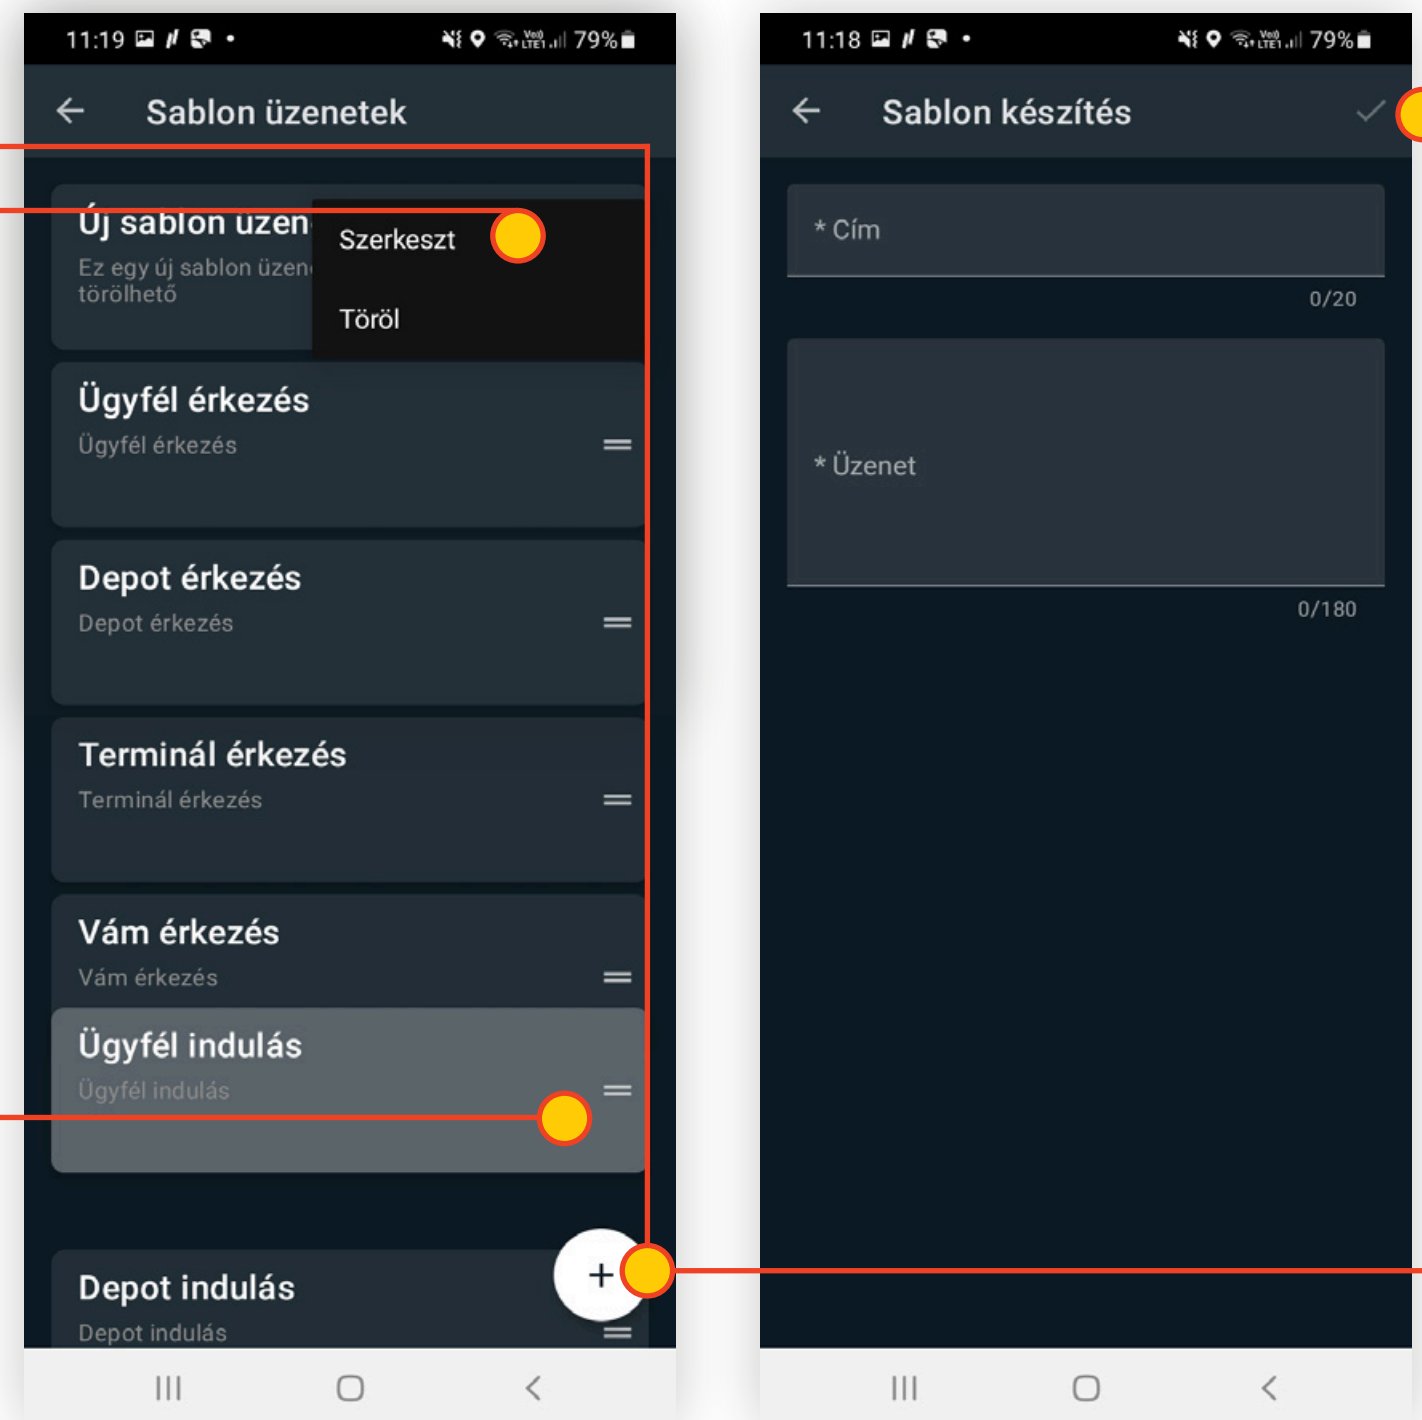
11:19 79%

Sablon üzenetek

Új sablon üzen

Ez egy új sablon üzen törölhető

Szerkeszt

Töröl

Ügyfél érkezés

Ügyfél érkezés

Depot érkezés

Depot érkezés

Terminál érkezés

Terminál érkezés

Vám érkezés

Vám érkezés

Ügyfél indulás

Ügyfél indulás

Depot indulás

Depot indulás

+

11:18 79%

Sablon készítés

* Cím

0/20

* Üzenet

0/180